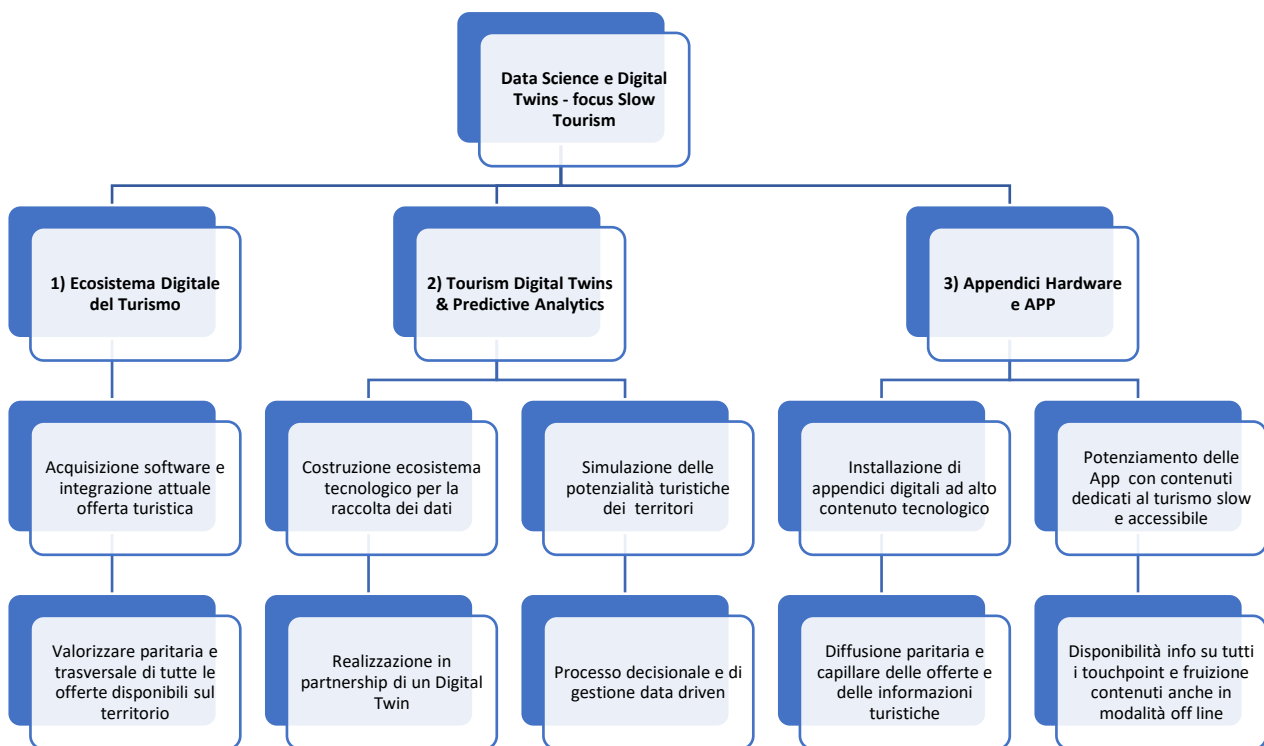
Data Science e Digital Twins - focus Slow Tourism

1) Ecosistema Digitale del Turismo

Acquisizione software e integrazione attuale offerta turistica

Valorizzare paritaria e trasversale di tutte le offerte disponibili sul territorio

2) Tourism Digital Twins & Predictive Analytics

Costruzione ecosistema tecnologico per la raccolta dei dati

Realizzazione in partnership di un Digital Twin

Simulazione delle potenzialità turistiche dei territori

Processo decisionale e di gestione data driven

3) Appendici Hardware e APP

Installazione di appendici digitali ad alto contenuto tecnologico

Diffusione paritaria e capillare delle offerte e delle informazioni turistiche

Potenziamento delle App con contenuti dedicati al turismo slow e accessibile

Disponibilità info su tutti i touchpoint e fruizione contenuti anche in modalità off line